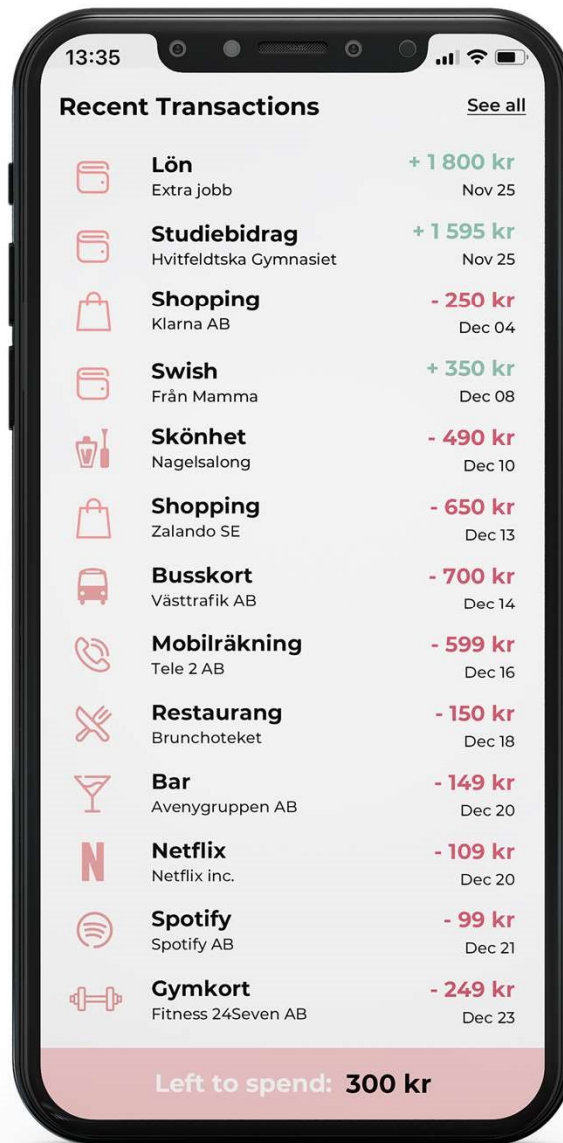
13:35

Recent Transactions See all

Lön
Extra jobb
+ 1 800 kr
Nov 25

Studiebidrag
Hvitfeldtska Gymnasiet
+ 1 595 kr
Nov 25

Shopping
Klarna AB
- 250 kr
Dec 04

Swish
Från Mamma
+ 350 kr
Dec 08

Skönhet
Nagelsalong
- 490 kr
Dec 10

Shopping
Zalando SE
- 650 kr
Dec 13

Busskort
Västtrafik AB
- 700 kr
Dec 14

Mobilräkning
Tele 2 AB
- 599 kr
Dec 16

Restaurang
Brunchoteket
- 150 kr
Dec 18

Bar
Avenygruppen AB
- 149 kr
Dec 20

N

Netflix
Netflix inc.
- 109 kr
Dec 20

Spotify
Spotify AB
- 99 kr
Dec 21

Gymkort
Fitness 24Seven AB
- 249 kr
Dec 23

Left to spend: 300 kr